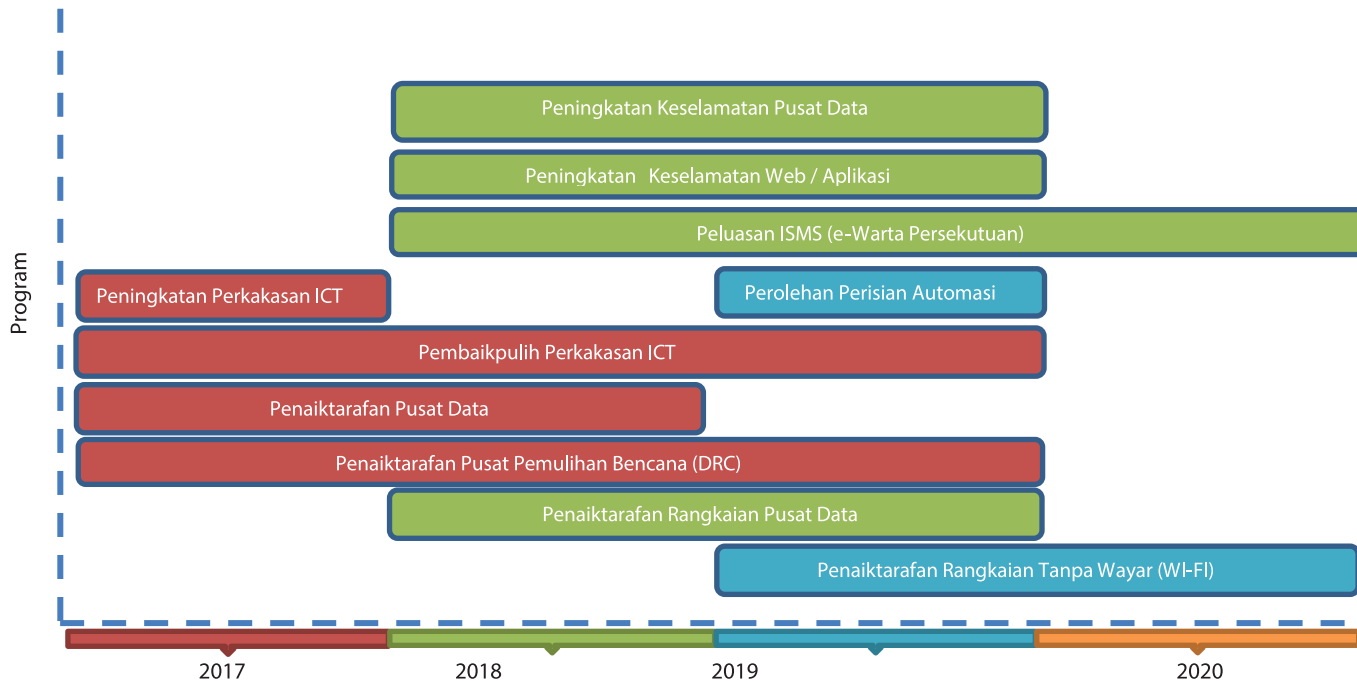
Program

Peningkatan Keselamatan Pusat Data

Peningkatan Keselamatan Web / Aplikasi

Peluasan ISMS (e-Warta Persekutuan)

Peningkatan Perkakasan ICT

Perolehan Perisian Automasi

Pembaikpulih Perkakasan ICT

Penaiktarafan Pusat Data

Penaiktarafan Pusat Pemulihan Bencana (DRC)

Penaiktarafan Rangkaian Pusat Data

Penaiktarafan Rangkaian Tanpa Wayar (WI-FI)

2017

2018

2019

2020